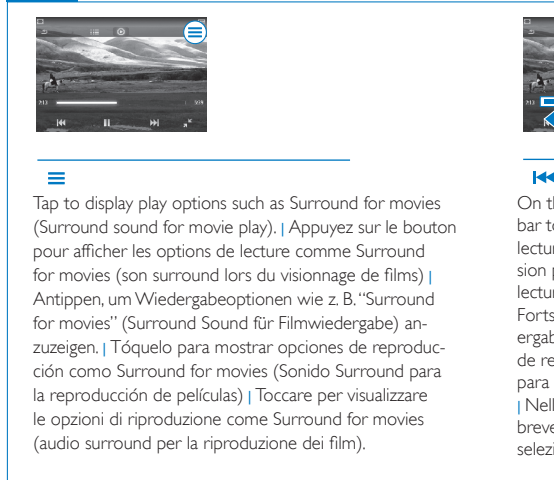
Tap to display play options such as Surround for movies (Surround sound for movie play). | Appuyez sur le bouton pour afficher les options de lecture comme Surround for movies (son surround lors du visionnage de films) | Antippen, um Wiedergabeoptionen wie z. B. "Surround for movies" (Surround Sound für Filmwiedergabe) anzuzeigen. | Tóquelo para mostrar opciones de reproducción como Surround for movies (Sonido Surround para la reproducción de películas) | Toccare per visualizzare le opzioni di riproduzione come Surround for movies (audio surround per la riproduzione dei film).

On t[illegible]
bar t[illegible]
lectu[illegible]
sion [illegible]
lectu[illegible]
Forts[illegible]
ergab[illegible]
de re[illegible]
para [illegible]
| Nell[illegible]
breve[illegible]
selezi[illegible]